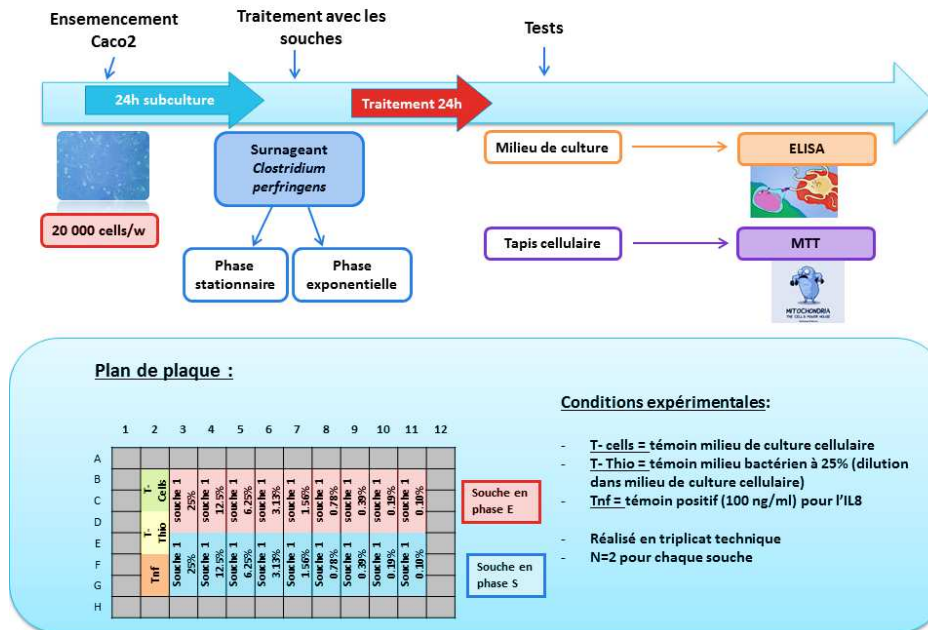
Ensemencement Caco2

Traitement avec les souches

Tests

24h subculture

Traitement 24h

20 000 cells/w

Surnageant *Clostridium perfringens*

Phase stationnaire

Phase exponentielle

Milieu de culture

ELISA

Tapis cellulaire

MTT

MITOCHONDRIA

Plan de plaque :

| | 1 | 2 | 3 | 4 | 5 | 6 | 7 | 8 | 9 | 10 | 11 | 12 |
|---|---|---|---|---|---|---|---|---|---|---|---|---|
| A | | | | | | | | | | | | |
| B | | T-Cells | souche 1 25% | souche 1 12.5% | souche 1 6.25% | souche 1 3.13% | souche 1 1.56% | souche 1 0.78% | souche 1 0.39% | souche 1 0.19% | souche 1 0.10% | |
| C | | | | | | | | | | | | |
| D | | T-Thio | | | | | | | | | | |
| E | | | | | | | | | | | | |
| F | | Tnf | Souche 1 25% | Souche 1 12.5% | Souche 1 6.25% | Souche 1 3.13% | Souche 1 1.56% | Souche 1 0.78% | Souche 1 0.39% | Souche 1 0.19% | Souche 1 0.10% | |
| G | | | | | | | | | | | | |
| H | | | | | | | | | | | | |

Souche en phase E

Souche en phase S

Conditions expérimentales:

- T- cells = témoin milieu de culture cellulaire
- T- Thio = témoin milieu bactérien à 25% (dilution dans milieu de culture cellulaire)
- Tnf = témoin positif (100 ng/ml) pour l'IL8

- Réalisé en triplicat technique
- N=2 pour chaque souche